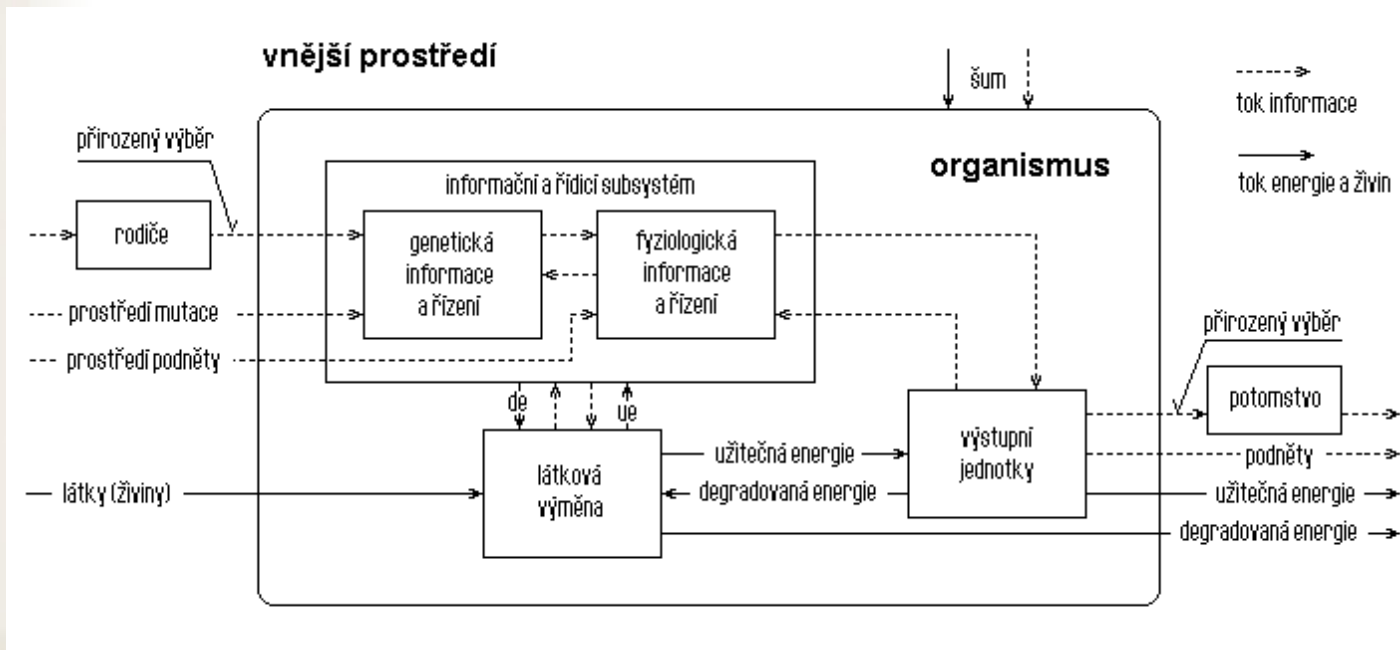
vnější prostředí

šum

tok informace

tok energie a živin

organismus

přirozený výběr

rodiče

informační a řídicí subsystém

genetická informace a řízení

fyziologická informace a řízení

prostředí mutace

prostředí podněty

de

ue

látková výměna

užitečná energie

degradovaná energie

výstupní jednotky

látky (živiny)

přirozený výběr

potomstvo

podněty

užitečná energie

degradovaná energie